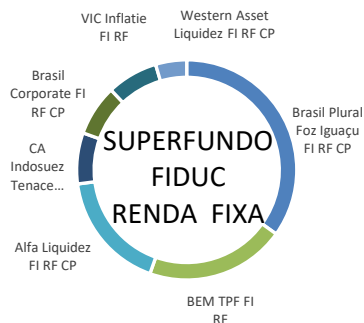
VIC Inflatie FI RF

Western Asset Liquidez FI RF CP

Brasil Corporate FI RF CP

Brasil Plural Foz Iguaçu FI RF CP

CA Indosuez Tenace...

SUPERFUNDO FIDUC RENDA FIXA

Alfa Liquidez FI RF CP

BEM TPF FI RF